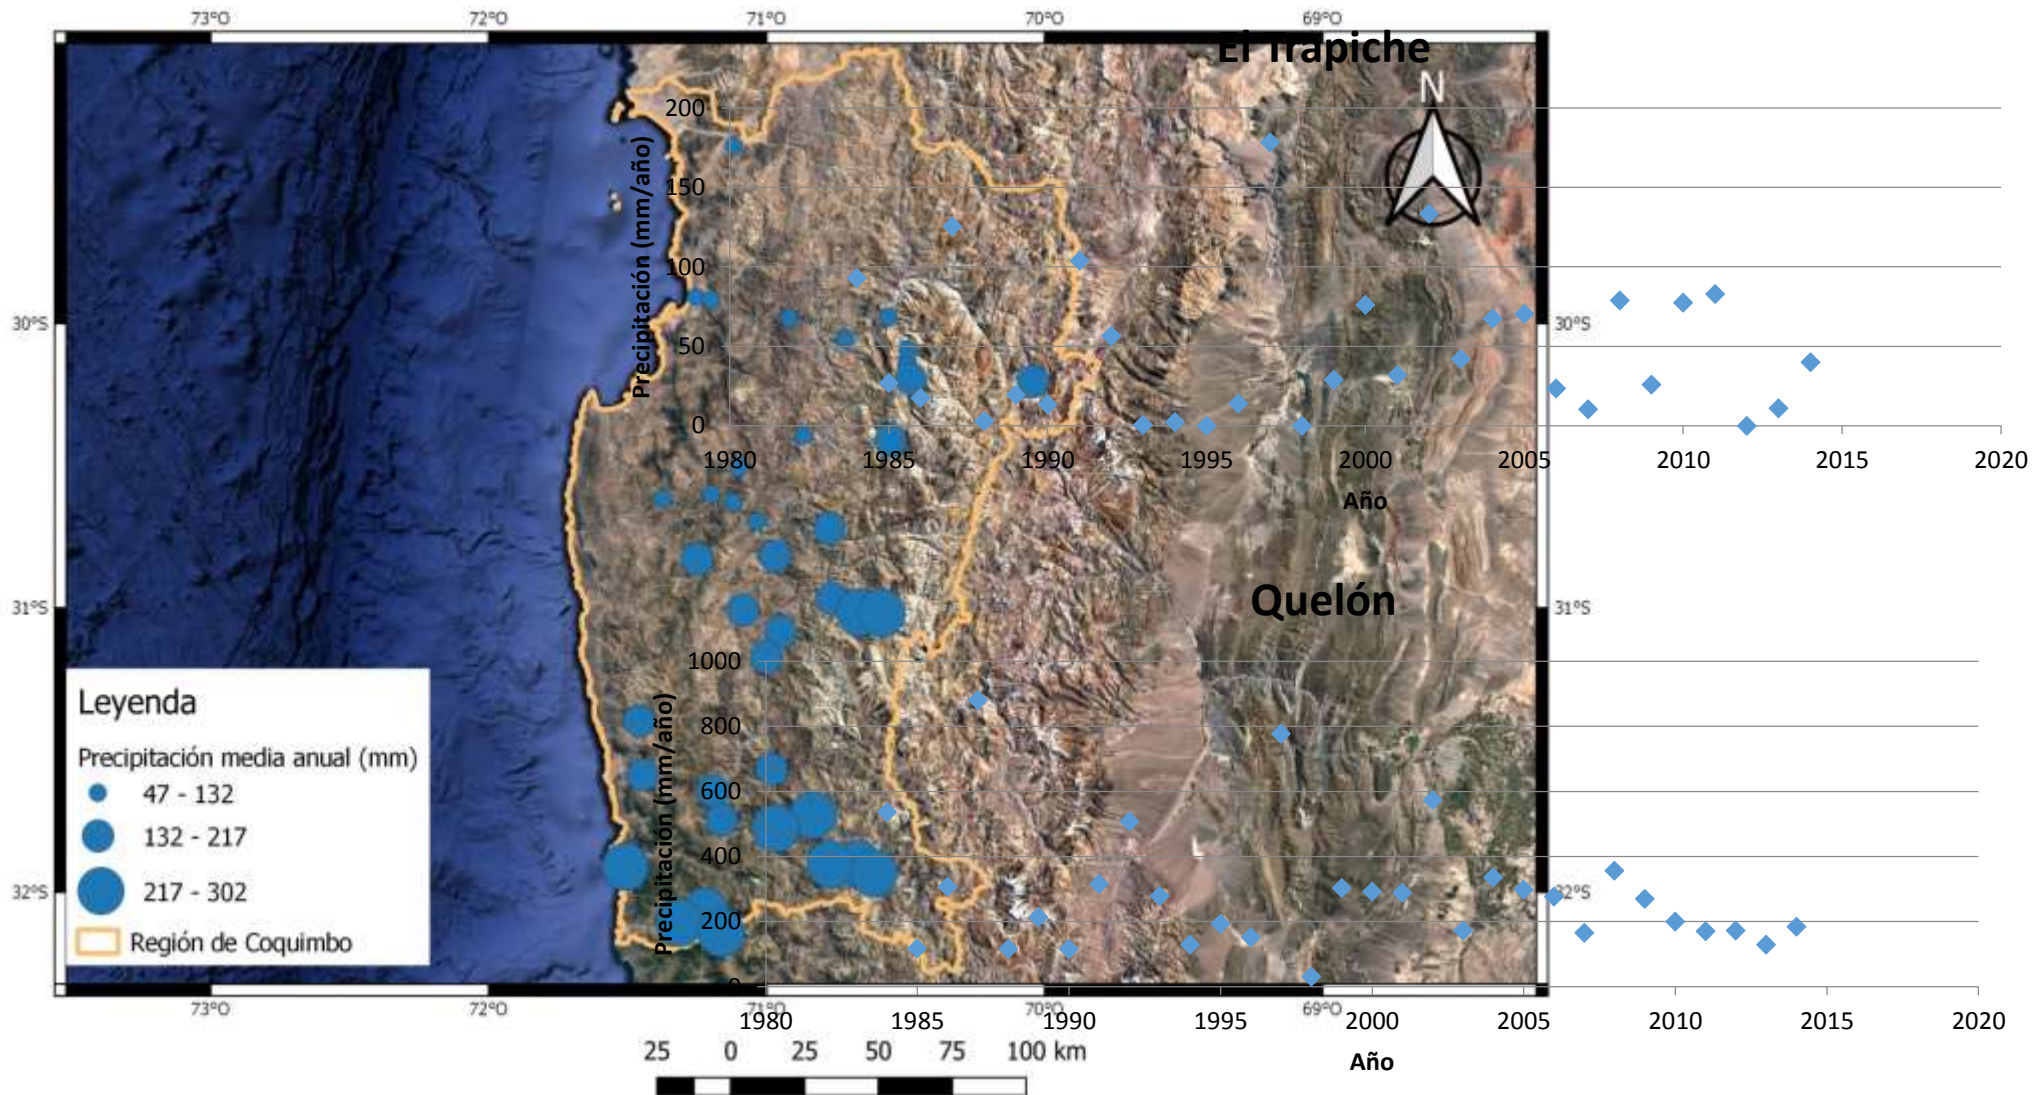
73°O 72°O 71°O 70°O 69°O

El Trapiche

N

Precipitación (mm/año)

200
150
100
50
0

1980 1985 1990 1995 2000 2005 2010 2015 2020

Año

30°S 30°S

31°S 31°S

Quelón

Precipitación (mm/año)

1000
800
600
400
200
0

32°S 32°S

1980 1985 1990 1995 2000 2005 2010 2015 2020

Año

73°O 72°O 71°O 70°O 69°O

Leyenda

Precipitación media anual (mm)

47 - 132

132 - 217

217 - 302

Región de Coquimbo

25 0 25 50 75 100 km